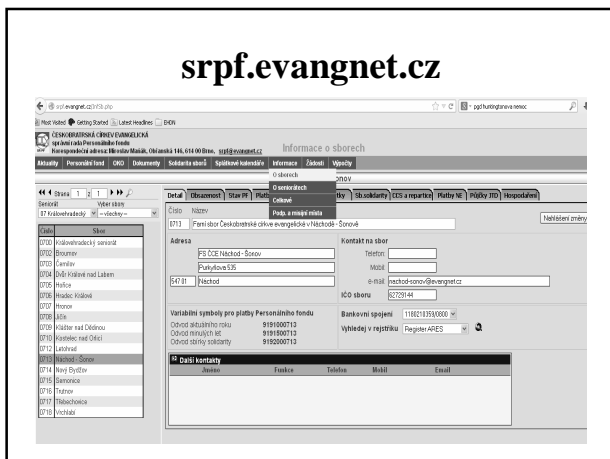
srpf.evangnet.cz

srpf.evangnet.cz/SrfSb.php

Most Visited Getting Started Latest Headlines EHDN

ČESKOBRATRSKÁ CÍRKEV EVANGELICKÁ
správní rada Personálního fondu
Korespondenční adresa: Miroslav Mašák, Obránců 146, 614 00 Brno, srpf@evangnet.cz

Informace o sborech

Aktuality | Personální fond | OKO | Dokumenty | Solidarita sborů | Splátkové kalendáře | Informace | Žádosti | Výpočty

O sborech
O seniorátech
Celkové
Podp. a misijní místa

Strana 1 z 1
Seniorát: 07 Královéhradecký
Výběr sboru: --všechny--

| Číslo | Sbor |
|---|---|
| 0700 | Královéhradecký seniorát |
| 0702 | Broumov |
| 0703 | Černilov |
| 0704 | Dvůr Králové nad Labem |
| 0705 | Hořice |
| 0706 | Hradec Králové |
| 0707 | Hronov |
| 0708 | Jičín |
| 0709 | Klášter nad Dědinou |
| 0710 | Kostelec nad Orlicí |
| 0712 | Letohrad |
| 0713 | Náchod - Šonov |
| 0714 | Nový Bydžov |
| 0715 | Semonice |
| 0716 | Trutnov |
| 0717 | Třebechovice |
| 0718 | Vrchlabí |

onov

Detail | Obsazenost | Stav PF | Plat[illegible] | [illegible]tky | Sb.solidarity | CCS a repartice | Platby NE | Půjčky JTD | Hospodaření

Číslo Název
0713 Farní sbor Českobratrské církve evangelické v Náchodě - Šonově

Nahlášení změny

Adresa
FS ČCE Náchod - Šonov
Purkyňova 535
547 01 Náchod

Kontakt na sbor
Telefon:
Mobil:
e-mail: nachod-sonov@evangnet.cz
IČO sboru 62729144

Variabilní symboly pro platby Personálního fondu
Odvod aktuálního roku 9191000713
Odvod minulých let 9191000713
Odvod sbírky solidarity 9192000713

Bankovní spojení 1180218359/0800
Vyhledej v rejstříku Register ARES

Další kontakty
Jméno | Funkce | Telefon | Mobil | Email